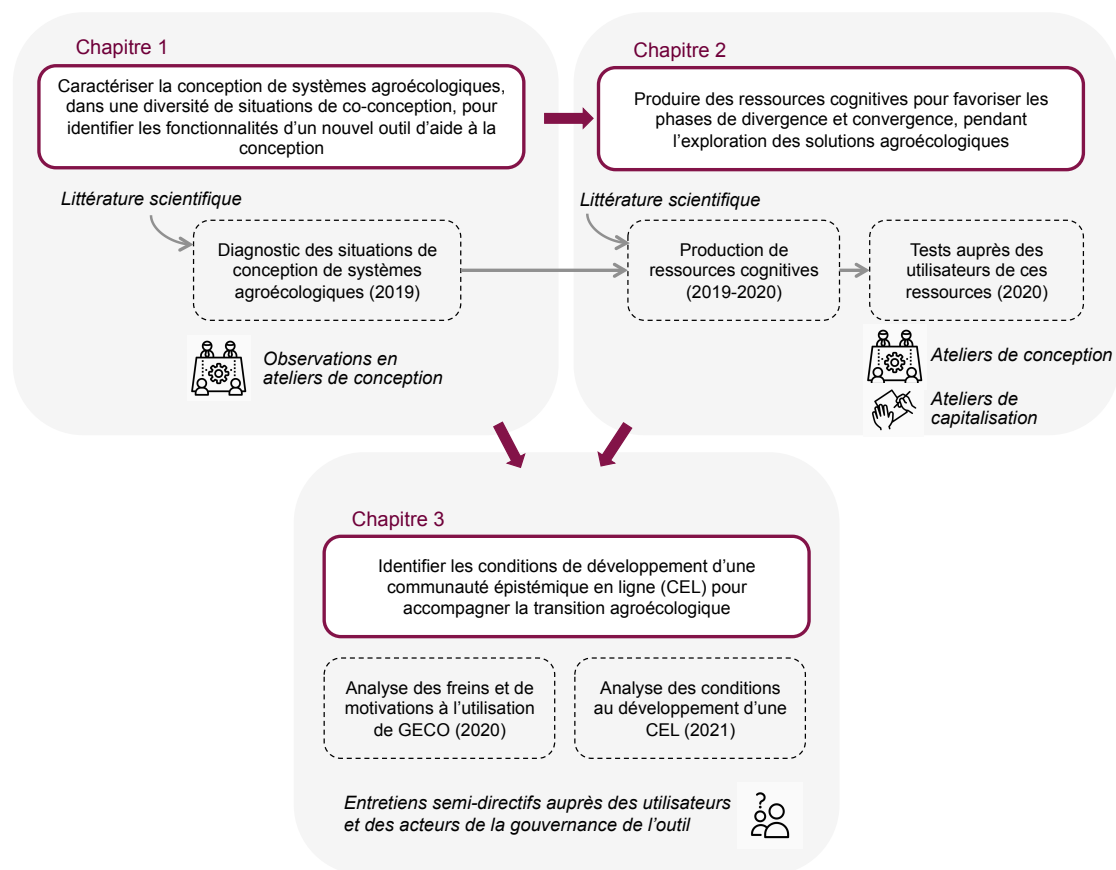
Chapitre 1

Caractériser la conception de systèmes agroécologiques, dans une diversité de situations de co-conception, pour identifier les fonctionnalités d'un nouvel outil d'aide à la conception

Littérature scientifique

Diagnostic des situations de conception de systèmes agroécologiques (2019)

Observations en ateliers de conception

Chapitre 2

Produire des ressources cognitives pour favoriser les phases de divergence et convergence, pendant l'exploration des solutions agroécologiques

Littérature scientifique

Production de ressources cognitives (2019-2020)

Tests auprès des utilisateurs de ces ressources (2020)

Ateliers de conception

Ateliers de capitalisation

Chapitre 3

Identifier les conditions de développement d'une communauté épistémique en ligne (CEL) pour accompagner la transition agroécologique

Analyse des freins et de motivations à l'utilisation de GECO (2020)

Analyse des conditions au développement d'une CEL (2021)

Entretiens semi-directifs auprès des utilisateurs et des acteurs de la gouvernance de l'outil